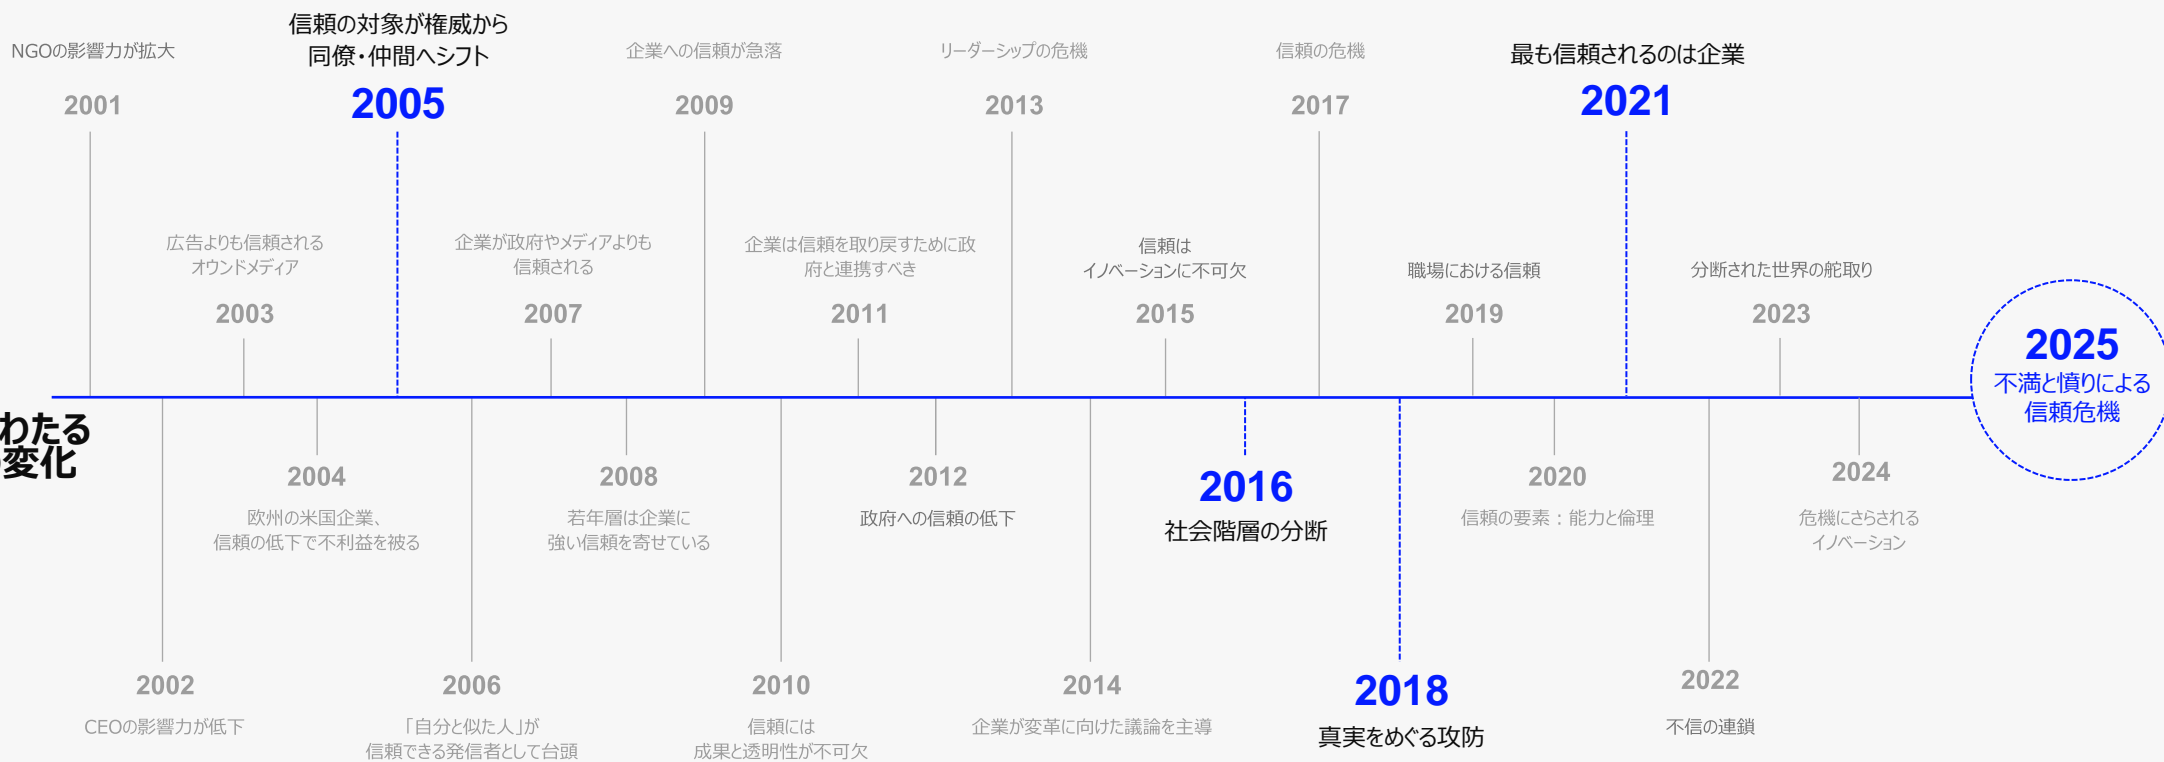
NGOの影響力が拡大
2001

信頼の対象が権威から同僚・仲間へシフト
2005

企業への信頼が急落
2009

リーダーシップの危機
2013

信頼の危機
2017

最も信頼されるのは企業
2021

広告よりも信頼されるオウンドメディア
2003

企業が政府やメディアよりも信頼される
2007

企業は信頼を取り戻すために政府と連携すべき
2011

信頼はイノベーションに不可欠
2015

職場における信頼
2019

分断された世界の舵取り
2023

2025
不満と憤りによる信頼危機

わたる
変化

2004
欧州の米国企業、信頼の低下で不利益を被る

2008
若年層は企業に強い信頼を寄せている

2012
政府への信頼の低下

2016
社会階層の分断

2020
信頼の要素：能力と倫理

2024
危機にさらされるイノベーション

2002
CEOの影響力が低下

2006
「自分と似た人」が信頼できる発信者として台頭

2010
信頼には成果と透明性が不可欠

2014
企業が変革に向けた議論を主導

2018
真実をめぐる攻防

2022
不信の連鎖